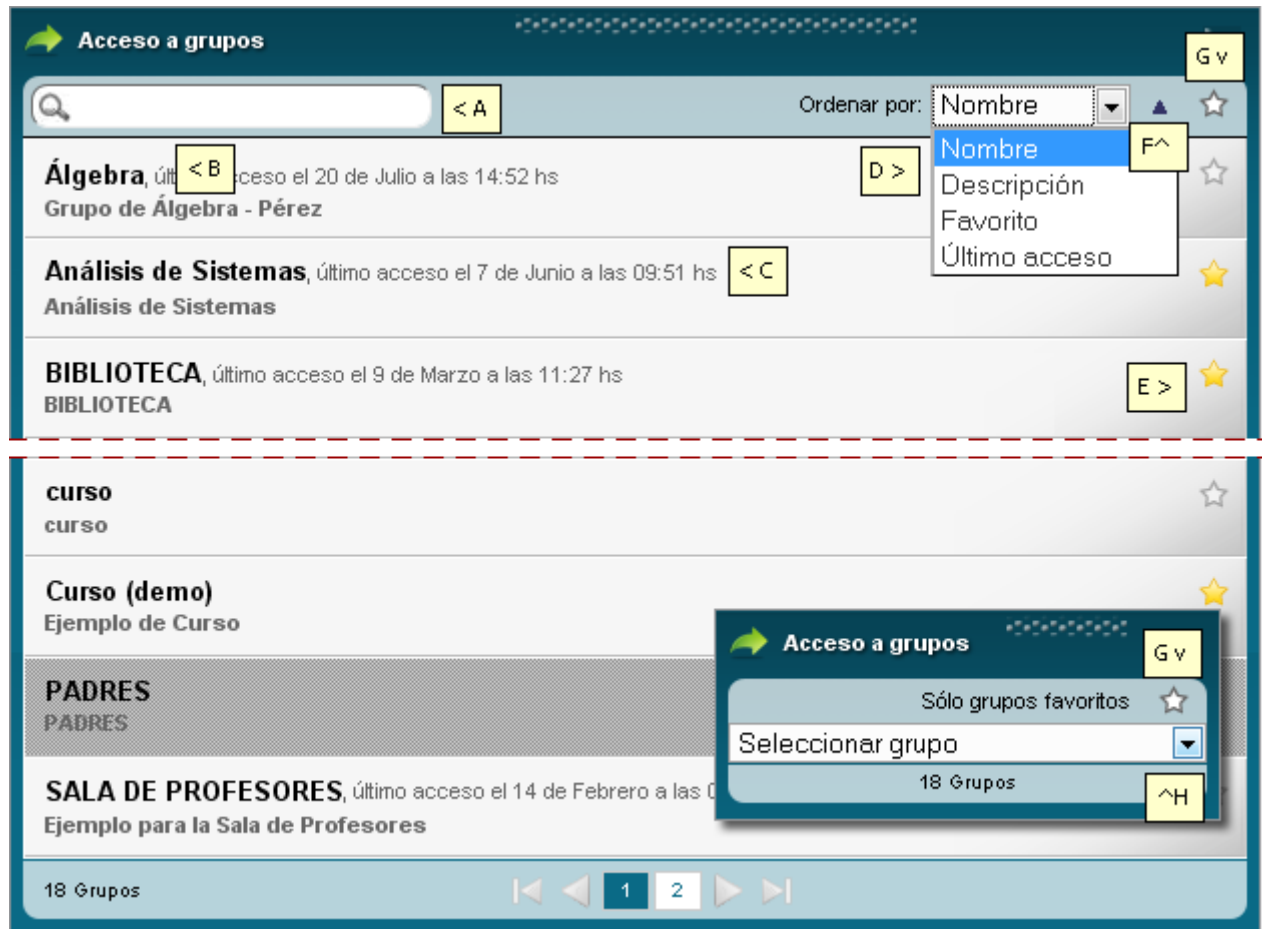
Acceso a grupos

G v

< A

Ordenar por: Nombre

Nombre
Descripción
Favorito
Último acceso

F^

Álgebra, últ < B ceso el 20 de Julio a las 14:52 hs
Grupo de Álgebra - Pérez

D >

Análisis de Sistemas, último acceso el 7 de Junio a las 09:51 hs < C
Análisis de Sistemas

BIBLIOTECA, último acceso el 9 de Marzo a las 11:27 hs
BIBLIOTECA

E >

curso
curso

Curso (demo)
Ejemplo de Curso

PADRES
PADRES

SALA DE PROFESORES, último acceso el 14 de Febrero a las 0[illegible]
Ejemplo para la Sala de Profesores

Acceso a grupos

G v

Sólo grupos favoritos

Seleccionar grupo

18 Grupos

^H

18 Grupos

1 2